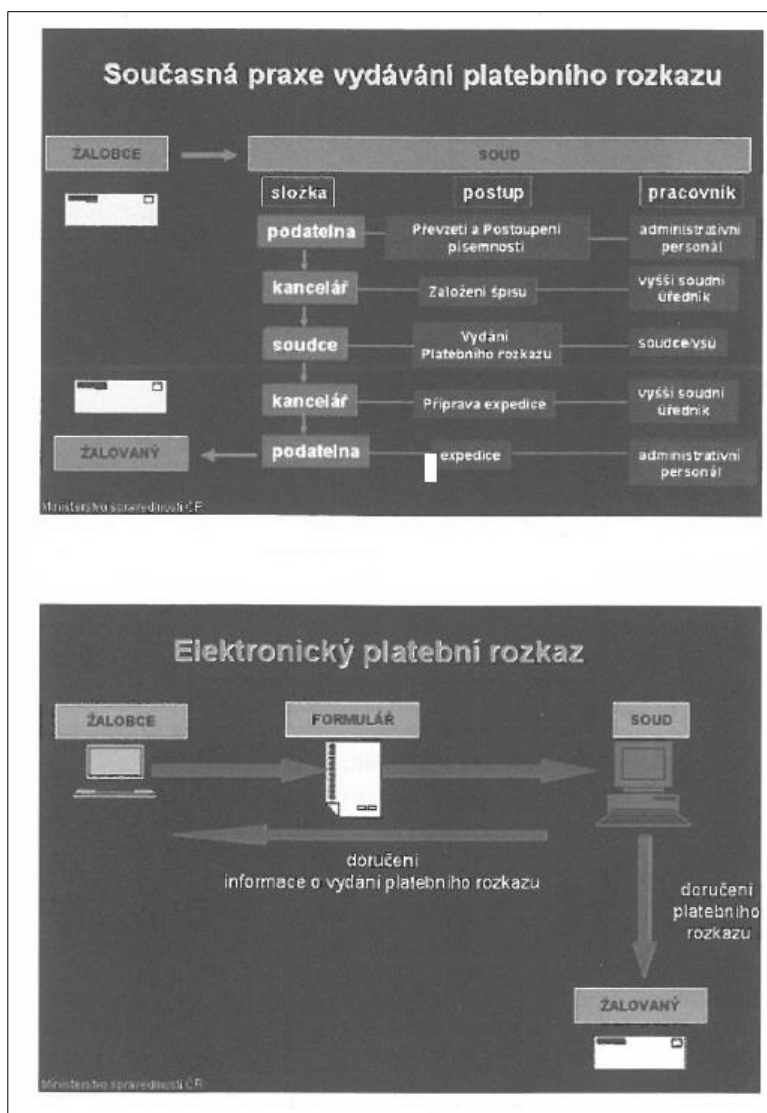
Současná praxe vydávání platebního rozkazu

ŽALOBCE

SOUD

| složka | postup | pracovník |
|---|---|---|
| podatelna | Převzetí a Postoupení písemnosti | administrativní personál |
| kancelář | Založení spisu | vyšší soudní úředník |
| soudce | Vydání Platebního rozkazu | soudce/vsú |
| kancelář | Příprava expedice | vyšší soudní úředník |
| podatelna | expedice | administrativní personál |

ŽALOVANÝ

Ministerstvo spravedlnosti ČR

Elektronický platební rozkaz

ŽALOBCE

FORMULÁŘ

SOUD

doručení informace o vydání platebního rozkazu

doručení platebního rozkazu

ŽALOVANÝ

Ministerstvo spravedlnosti ČR